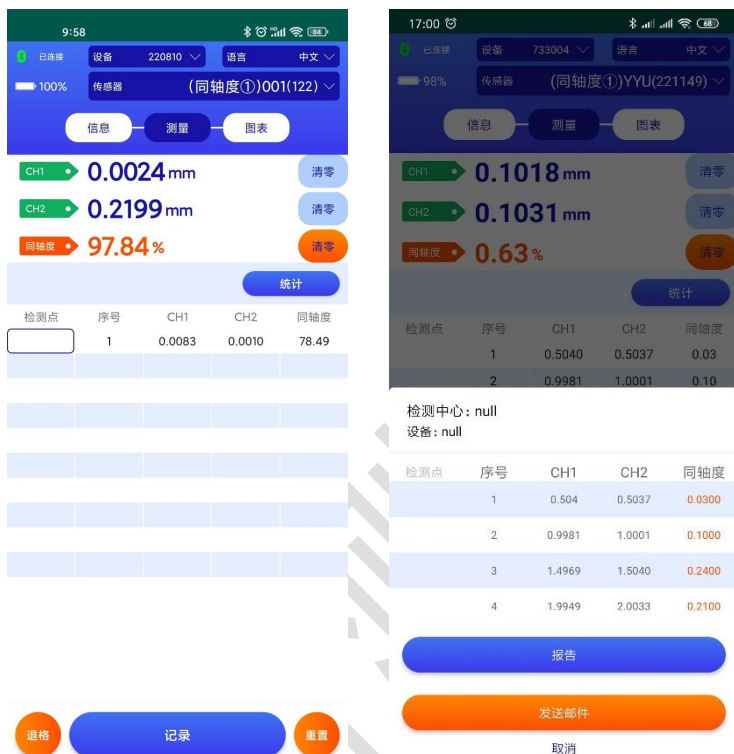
9:58
84

已连接 设备 220810 语言 中文
100% 传感器 (同轴度①)001(122)

信息 测量 图表

CH1 0.0024 mm 清零
CH2 0.2199 mm 清零
同轴度 97.84 % 清零

统计

| 检测点 | 序号 | CH1 | CH2 | 同轴度 |
|---|---|---|---|---|
| | 1 | 0.0083 | 0.0010 | 78.49 |

退格 记录 重置

17:00
68

已连接 设备 733004 语言 中文
98% 传感器 (同轴度①)YYU(221149)

信息 测量 图表

CH1 0.1018 mm 清零
CH2 0.1031 mm 清零
同轴度 0.63 % 清零

统计

| 检测点 | 序号 | CH1 | CH2 | 同轴度 |
|---|---|---|---|---|
| | 1 | 0.5040 | 0.5037 | 0.03 |
| | 2 | 0.9981 | 1.0001 | 0.10 |

检测中心：null
设备：null

| 检测点 | 序号 | CH1 | CH2 | 同轴度 |
|---|---|---|---|---|
| | 1 | 0.504 | 0.5037 | 0.0300 |
| | 2 | 0.9981 | 1.0001 | 0.1000 |
| | 3 | 1.4969 | 1.5040 | 0.2400 |
| | 4 | 1.9949 | 2.0033 | 0.2100 |

报告
发送邮件
取消